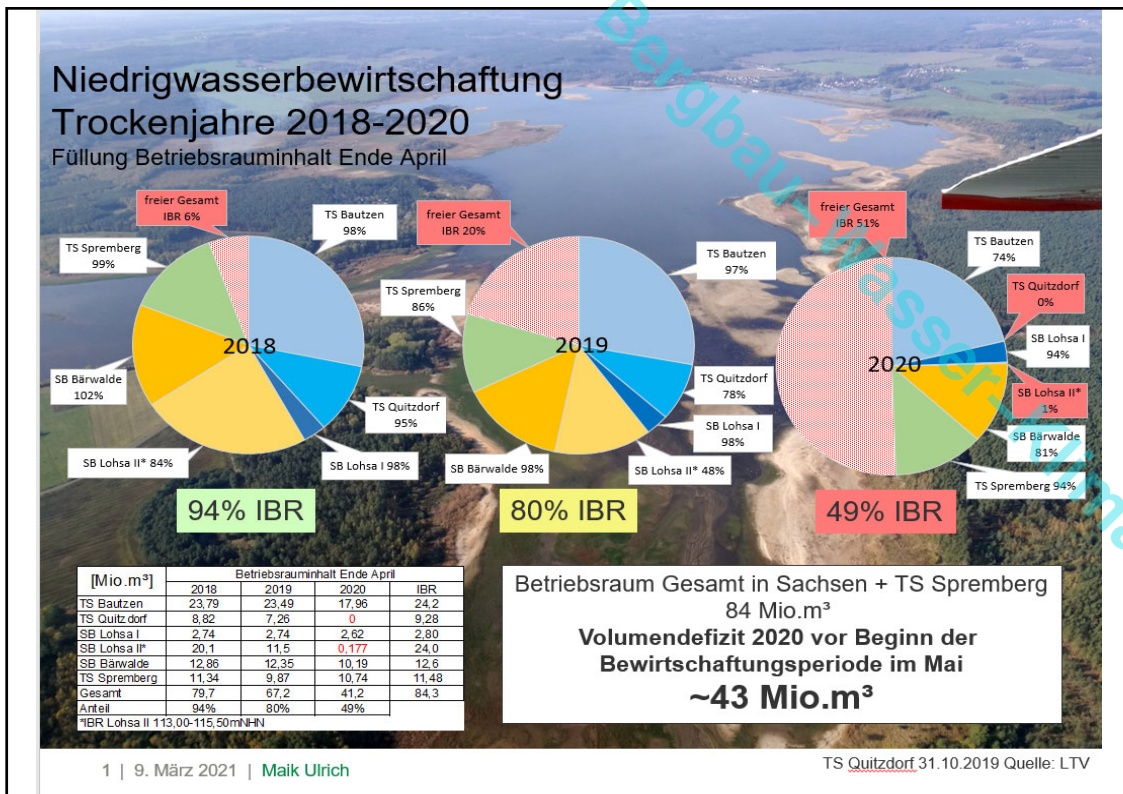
Niedrigwasserbewirtschaftung
Trockenjahre 2018-2020
Füllung Betriebsrauminhalt Ende April

Bergbau-Wasser-Umwelt

freier Gesamt IBR 6%
TS Bautzen 98%
TS Spremberg 99%
2018
SB Bärwalde 102%
TS Quitzdorf 95%
SB Lohsa II* 84%
SB Lohsa I 98%

freier Gesamt IBR 20%
TS Bautzen 97%
TS Spremberg 86%
2019
TS Quitzdorf 78%
SB Lohsa I 98%
SB Bärwalde 98%
SB Lohsa II* 48%

freier Gesamt IBR 51%
TS Bautzen 74%
TS Quitzdorf 0%
SB Lohsa I 94%
2020
SB Lohsa II* 1%
SB Bärwalde 81%
TS Spremberg 94%

94% IBR
80% IBR
49% IBR

| [Mio.m³] | Betriebsrauminhalt Ende April 2018 | 2019 | 2020 | IBR |
|---|---|---|---|---|
| TS Bautzen | 23,79 | 23,49 | 17,96 | 24,2 |
| TS Quitzdorf | 8,82 | 7,26 | 0 | 9,28 |
| SB Lohsa I | 2,74 | 2,74 | 2,62 | 2,80 |
| SB Lohsa II* | 20,1 | 11,5 | 0,177 | 24,0 |
| SB Bärwalde | 12,86 | 12,35 | 10,19 | 12,6 |
| TS Spremberg | 11,34 | 9,87 | 10,74 | 11,48 |
| Gesamt | 79,7 | 67,2 | 41,2 | 84,3 |
| Anteil | 94% | 80% | 49% | |

*IBR Lohsa II 113,00-115,50mNHN

Betriebsraum Gesamt in Sachsen + TS Spremberg
84 Mio.m³
Volumendefizit 2020 vor Beginn der Bewirtschaftungsperiode im Mai
~43 Mio.m³

1 | 9. März 2021 | Maik Ulrich

TS Quitzdorf 31.10.2019 Quelle: LTV